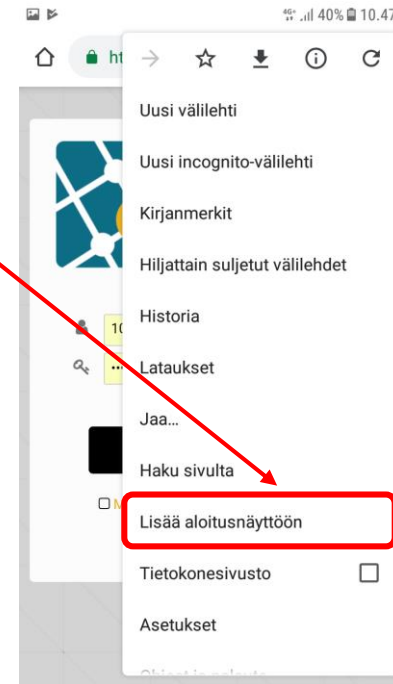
4G 40% 10.47

ht

Uusi välilehti

Uusi incognito-välilehti

Kirjanmerkit

Hiljattain suljetut välilehdet

Historia

Lataukset

Jaa...

Haku sivulta

Lisää aloitusnäyttöön

Tietokonesivusto

Asetukset

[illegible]

10

M